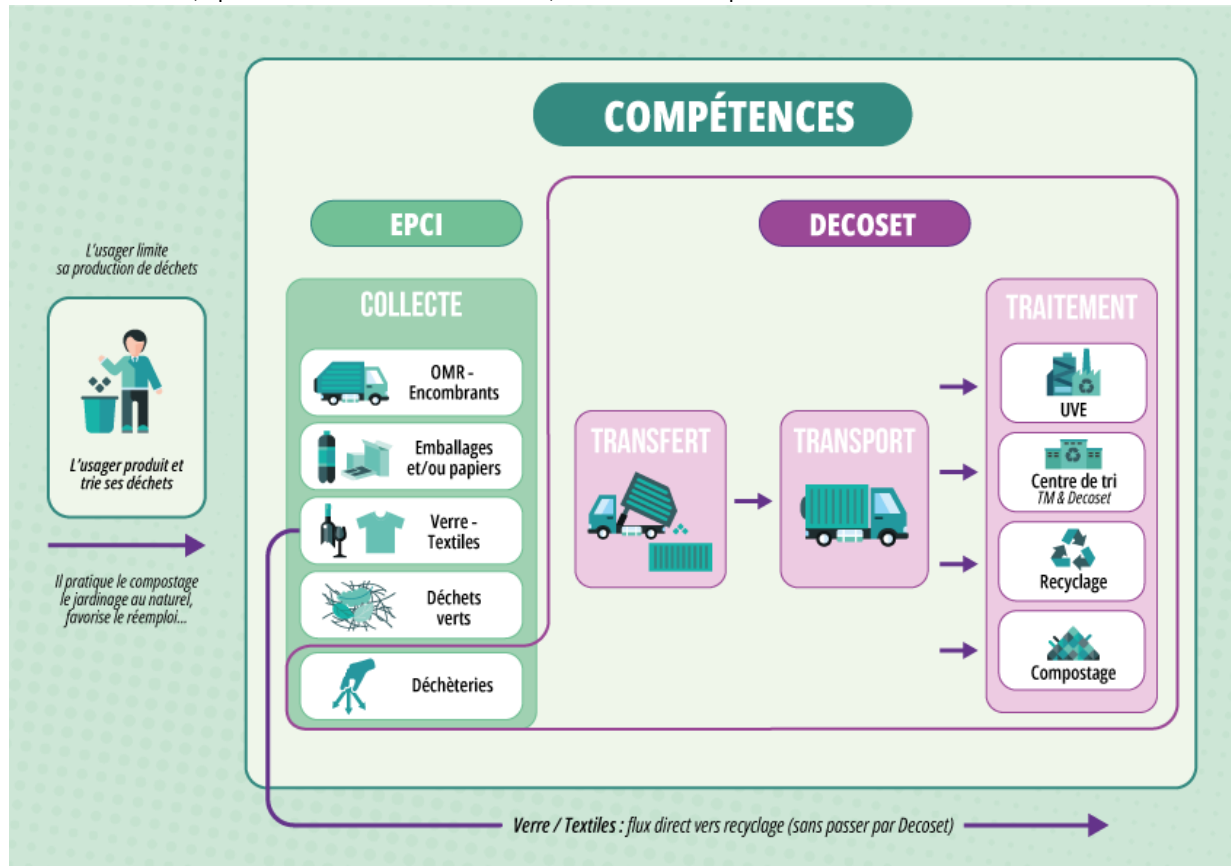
COMPÉTENCES

L'usager limite sa production de déchets

L'usager produit et trie ses déchets

Il pratique le compostage le jardinage au naturel, favorise le réemploi...

EPCI

COLLECTE

OMR - Encombrants

Emballages et/ou papiers

Verre - Textiles

Déchets verts

Déchèteries

DECOSET

TRANSFERT

TRANSPORT

TRAITEMENT

UVE

Centre de tri
TM & Decoset

Recyclage

Compostage

Verre / Textiles : flux direct vers recyclage (sans passer par Decoset)